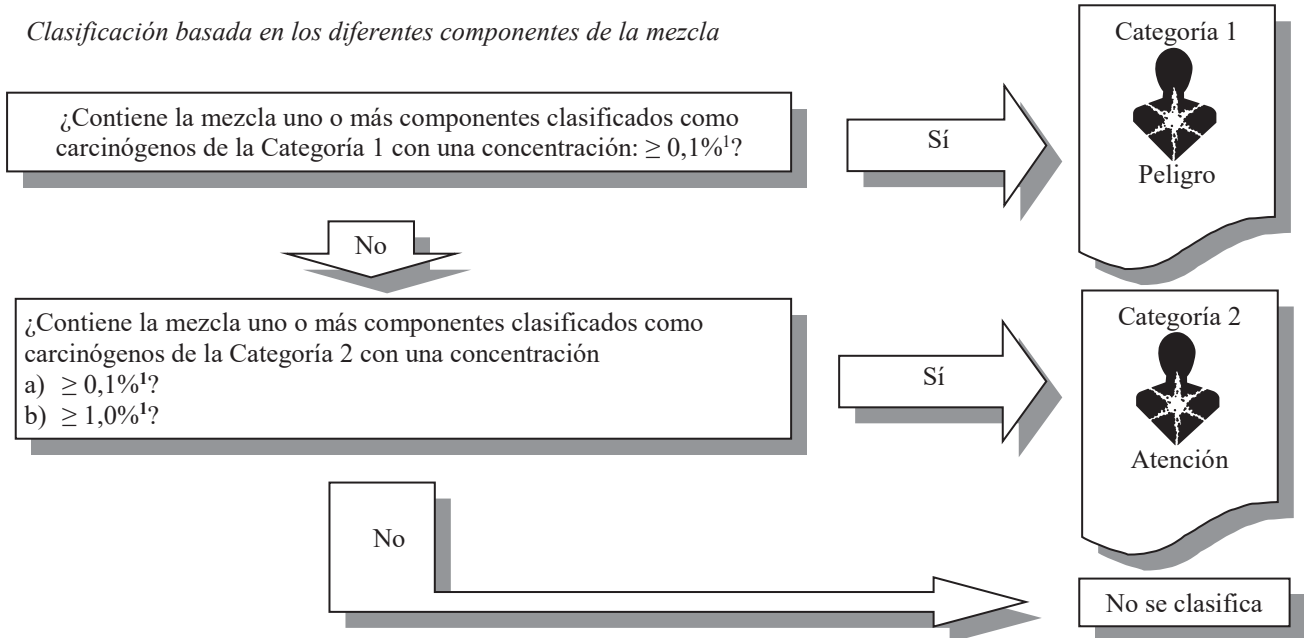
*Clasificación basada en los diferentes componentes de la mezcla*

¿Contiene la mezcla uno o más componentes clasificados como carcinógenos de la Categoría 1 con una concentración: $\geq 0{,}1\%^{1}$?

Sí

Categoría 1

Peligro

No

¿Contiene la mezcla uno o más componentes clasificados como carcinógenos de la Categoría 2 con una concentración
a) $\geq 0{,}1\%^{1}$?
b) $\geq 1{,}0\%^{1}$?

Sí

Categoría 2

Atención

No

No se clasifica